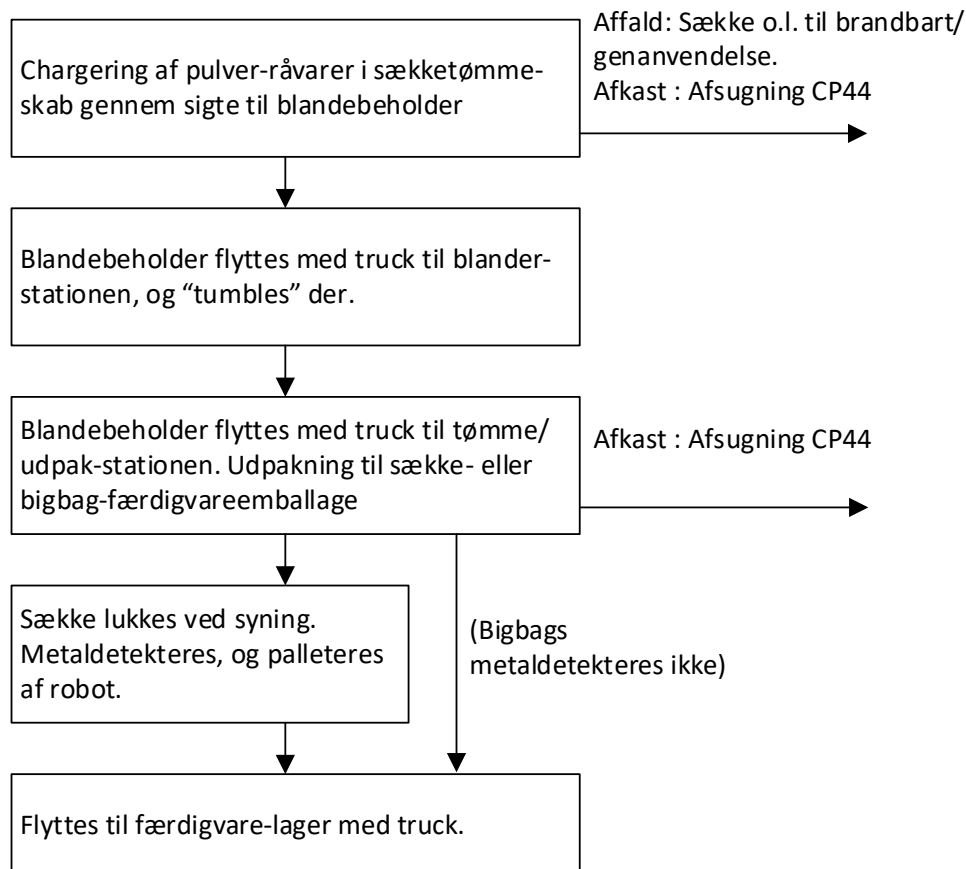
Chargering af pulver-råvarer i sækketømmeskab gennem sigte til blandebeholder

Affald: Sække o.l. til brandbart/ genanvendelse.
Afkast : Afsugning CP44

Blandebeholder flyttes med truck til blanderstationen, og “tumbles” der.

Blandebeholder flyttes med truck til tømme/ udpak-stationen. Udpakning til sække- eller bigbag-færdigvareemballage

Afkast : Afsugning CP44

Sække lukkes ved syning. Metaldetekteres, og palleteres af robot.

(Bigbags metaldetekteres ikke)

Flyttes til færdigvare-lager med truck.